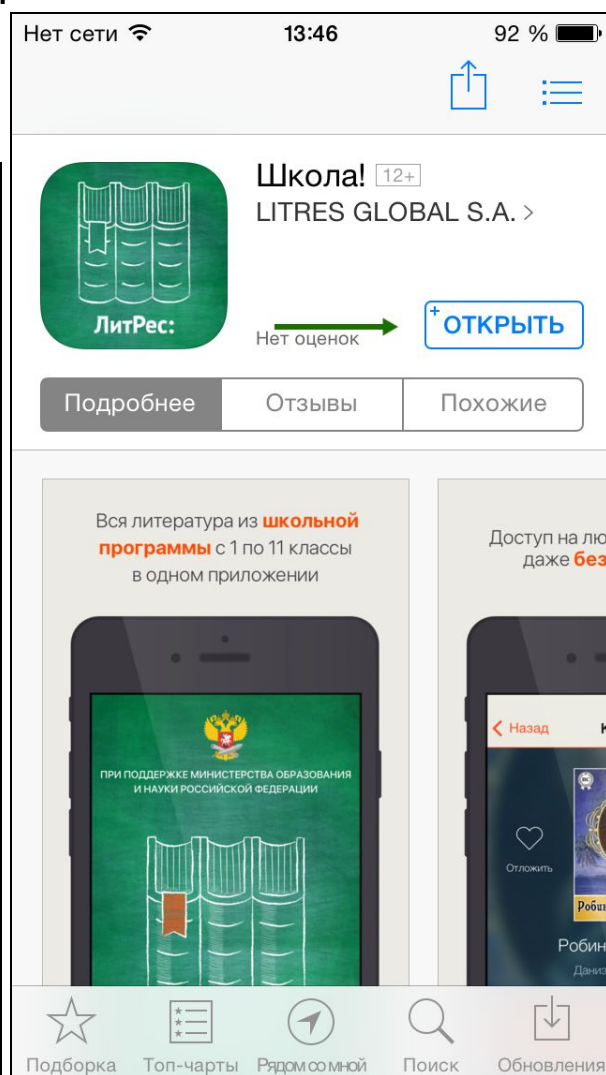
Нет сети 13:46 92 %

Школа! 12+
LITRES GLOBAL S.A. >

ЛитРес:

Нет оценок

ОТКРЫТЬ

Подробнее | Отзывы | Похожие

Вся литература из школьной программы с 1 по 11 классы в одном приложении

ПРИ ПОДДЕРЖКЕ МИНИСТЕРСТВА ОБРАЗОВАНИЯ И НАУКИ РОССИЙСКОЙ ФЕДЕРАЦИИ

Доступ на лю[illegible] даже без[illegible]

< Назад

Отложить

Робин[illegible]

Подборка | Топ-чарты | Рядом со мной | Поиск | Обновления